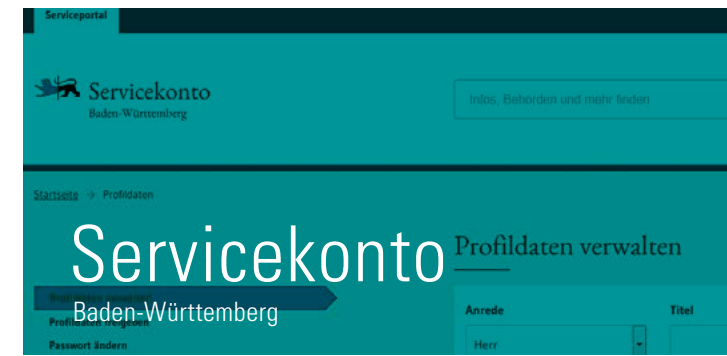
Serviceportal

Servicekonto
Baden-Württemberg

Infos, Behörden und mehr finden

Startseite → Profildaten

Servicekonto
Baden-Württemberg

Profildaten verwalten

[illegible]
Profildaten freigeben
Passwort ändern

Anrede
Herr

Titel